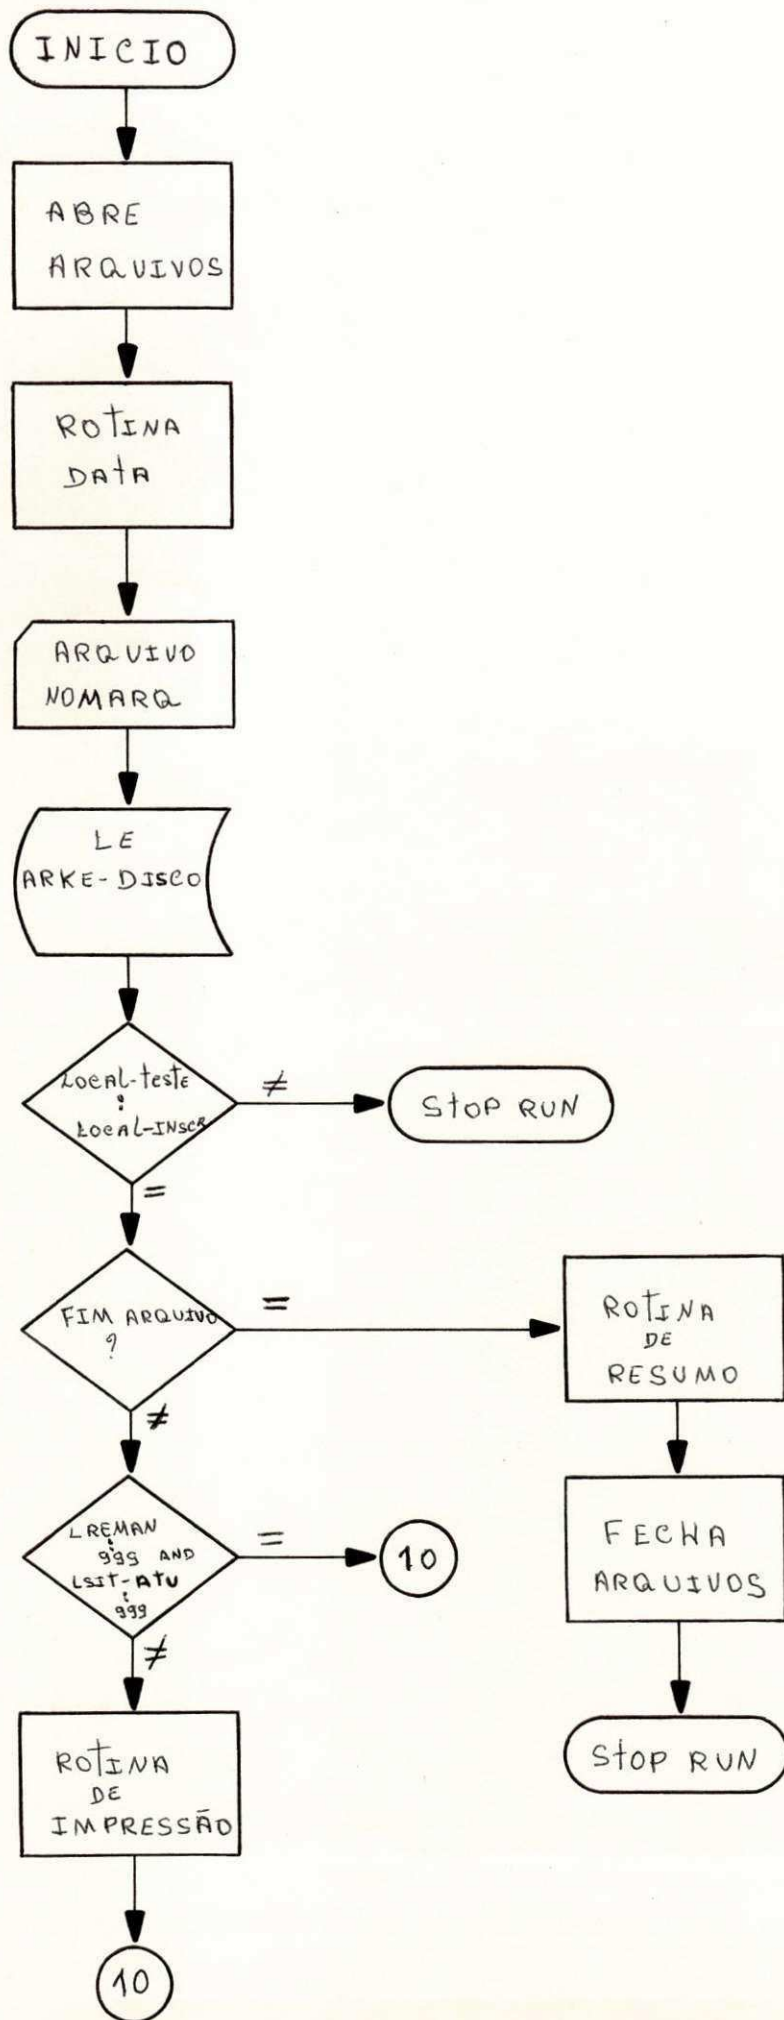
INICIO

ABRE ARQUIVOS

ROTINA DATA

ARQUIVO NOMARQ

LE ARKE-DISCO

Local-teste : Local-INSCR

≠

STOP RUN

=

FIM ARQUIVO ?

=

ROTINA DE RESUMO

FECHA ARQUIVOS

STOP RUN

≠

LREMAN : 999 AND LSIT-ATU : 999

=

10

≠

ROTINA DE IMPRESSÃO

10